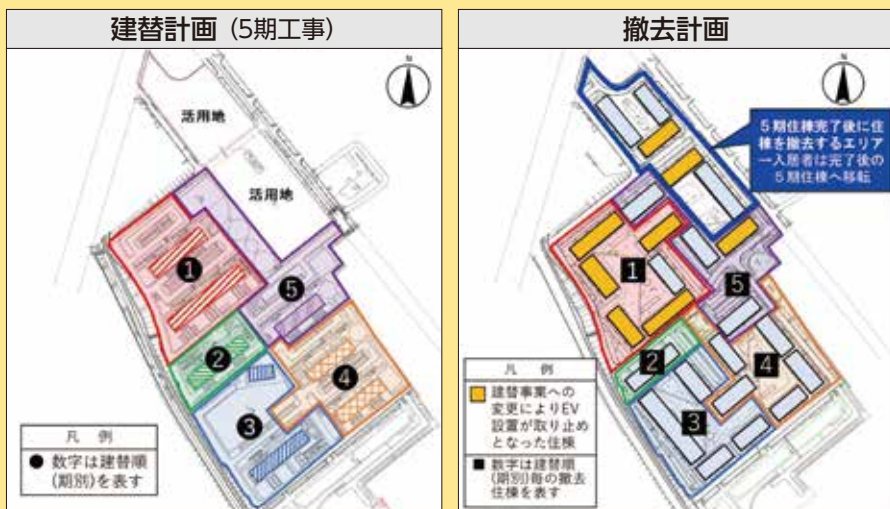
建替計画（5期工事）

N

活用地

活用地

1

2

3

4

5

凡　例

● 数字は建替順（期別）を表す

撤去計画

N

5期住棟完了後に住棟を撤去するエリア
→入居者は完了後の5期住棟へ移転

1

2

3

4

5

凡　例

建替事業への変更によりEV設置が取り止めとなった住棟

■ 数字は建替順（期別）毎の撤去住棟を表す